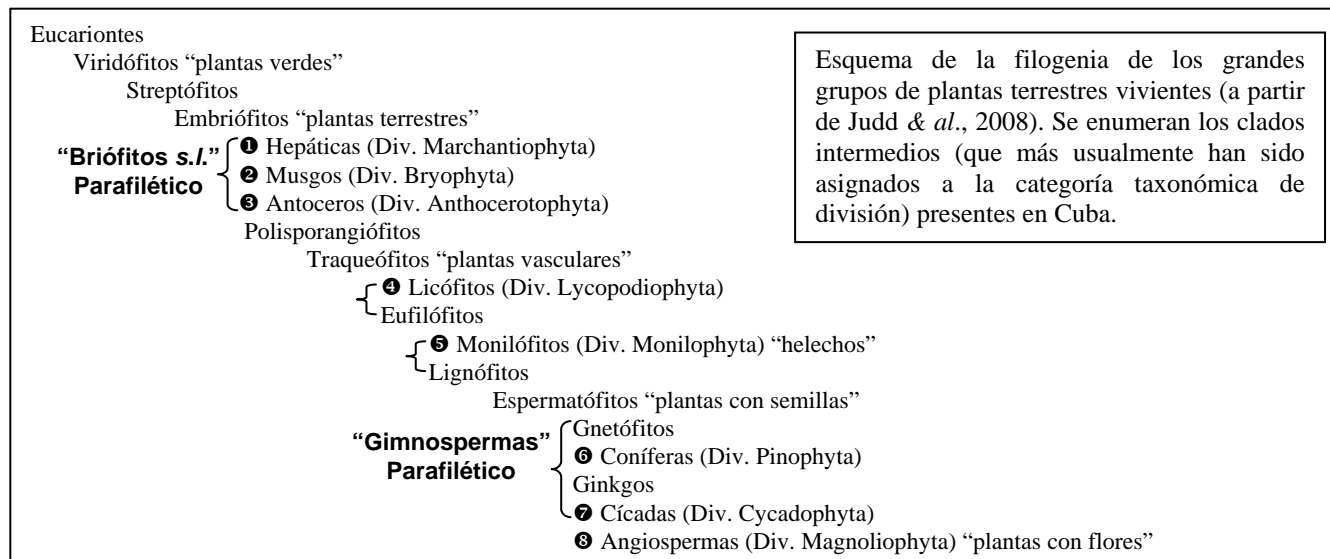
Eucariontes
Viridófitos "plantas verdes"
Streptófitos
Embriófitos "plantas terrestres"
"Briófitos *s.l.*" Parafilético
❶ Hepáticas (Div. Marchantiophyta)
❷ Musgos (Div. Bryophyta)
❸ Antoceros (Div. Anthocerotophyta)
Polisporangiófitos
Traqueófitos "plantas vasculares"
❹ Licófitos (Div. Lycopodiophyta)
Eufilófitos
❺ Monilófitos (Div. Monilophyta) "helechos"
Lignófitos
Espermatófitos "plantas con semillas"
"Gimnospermas" Parafilético
Gnetófitos
❻ Coníferas (Div. Pinophyta)
Ginkgos
❼ Cícadas (Div. Cycadophyta)
❽ Angiospermas (Div. Magnoliophyta) "plantas con flores"

Esquema de la filogenia de los grandes grupos de plantas terrestres vivientes (a partir de Judd *& al*., 2008). Se enumeran los clados intermedios (que más usualmente han sido asignados a la categoría taxonómica de división) presentes en Cuba.